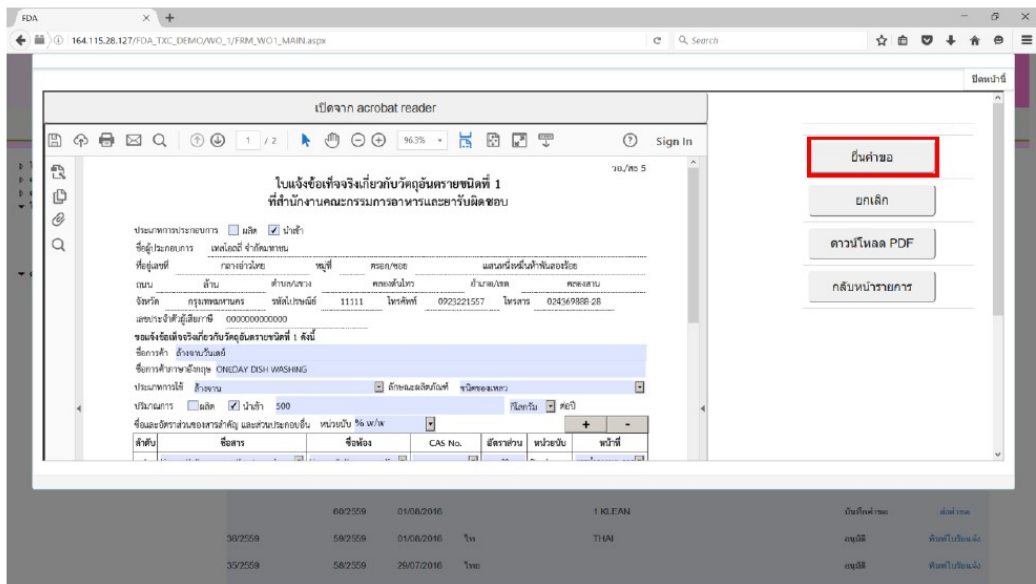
FDA

164.115.28.127/FDA_TXC_DEMO/WO_1/FRM_WO1_MAIN.aspx

Search

ปิดหน้านี้

เปิดจาก acrobat reader

1 / 2

96.3%

Sign In

วอ./สธ 5

ใบแจ้งข้อเท็จจริงเกี่ยวกับวัตถุอันตรายชนิดที่ 1
ที่สำนักงานคณะกรรมการอาหารและยารับผิดชอบ

ประเภทการประกอบการ ผลิต นำเข้า

ชื่อผู้ประกอบการ เทสโลอยี่ จำกัดมหาชน

ที่อยู่เลขที่ กลางอำเภอไทย หมู่ที่ ตรอก/ซอย แสนหนึ่งหมื่นคำพันลองร้อย

ถนน ล้าน ตำบล/แขวง คลองต้นไทร อำเภอ/เขต คลองสาน

จังหวัด กรุงเทพมหานคร รหัสไปรษณีย์ 11111 โทรศัพท์ 0923221557 โทรสาร 024369888-28

เลขประจำตัวผู้เสียภาษี 0000000000000

ขอแจ้งข้อเท็จจริงเกี่ยวกับวัตถุอันตรายชนิดที่ 1 ดังนี้

ชื่อการค้า ล้างจานวันเดย์

ชื่อการค้าภาษาอังกฤษ ONEDAY DISH WASHING

ประเภทการใช้ ล้างจาน ลักษณะผลิตภัณฑ์ ชนิดของเหลว

ปริมาณการ ผลิต นำเข้า 500 กิโลกรัม ต่อปี

ชื่อและอัตราส่วนของสารสำคัญ และส่วนประกอบอื่น หน่วยนับ % w/w

| ลำดับ | ชื่อสาร | ชื่อพ้อง | CAS No. | อัตราส่วน | หน่วยนับ | หน้าที่ |
|---|---|---|---|---|---|---|

ยื่นคำขอ

ยกเลิก

ดาวน์โหลด PDF

กลับหน้ารายการ

| | 60/2559 | 01/08/2016 | | 1 KLEAN | บันทึกคำขอ | ส่งคำขอ |
|---|---|---|---|---|---|---|
| 36/2559 | 59/2559 | 01/08/2016 | ไท | THAI | อนุมัติ | พิมพ์ใบรับแจ้ง |
| 35/2559 | 58/2559 | 29/07/2016 | ไทย | | อนุมัติ | พิมพ์ใบรับแจ้ง |